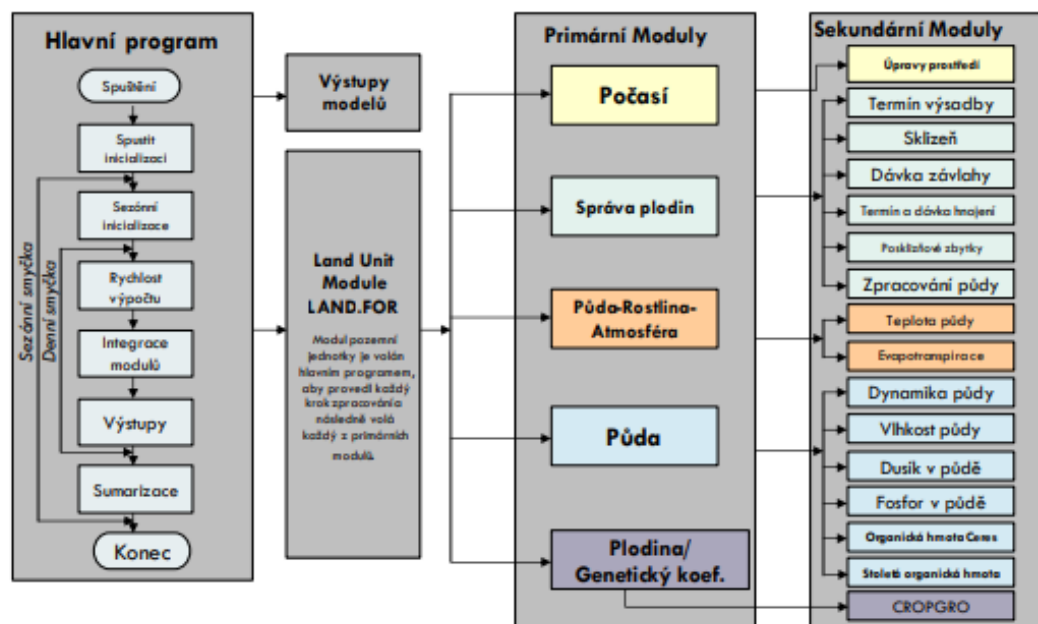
Hlavní program

Spuštění

Spustit inicializaci

Sezónní inicializace

Rychlost výpočtu

Integrace modulů

Výstupy

Sumarizace

Konec

Sezónní smyčka

Denní smyčka

Výstupy modelů

Land Unit Module LAND.FOR

Modul pozemní jednotky je volán hlavním programem, aby provedl každý krok zpracování a následně volá každý z primárních modulů.

Primární Moduly

Počasí

Správa plodin

Půda-Rostlina-Atmosféra

Půda

Plodina/ Genetický koef.

Sekundární Moduly

Úpravy prostředí

Termín výsadby

Sklizeň

Dávka závlahy

Termín a dávka hnojení

Posklizňové zbytky

Zpracování půdy

Teplota půdy

Evapotranspirace

Dynamika půdy

Vlhkost půdy

Dusík v půdě

Fosfor v půdě

Organická hmota Ceres

Staletá organická hmota

CROPGRO